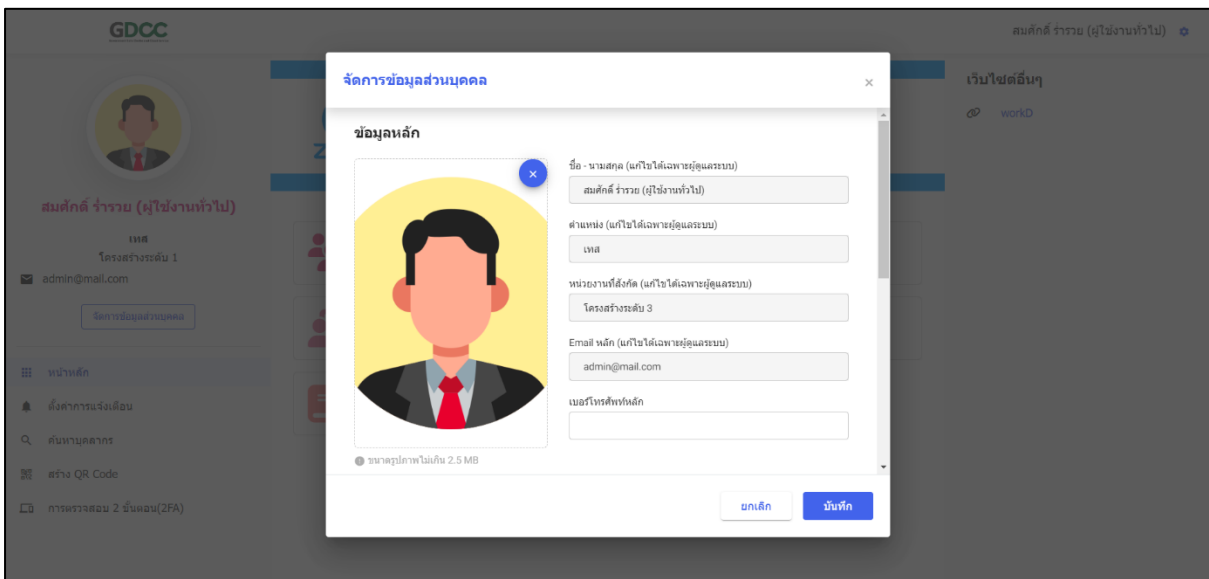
GDCC

สมศักดิ์ ร่ำรวย (ผู้ใช้งานทั่วไป)

สมศักดิ์ ร่ำรวย (ผู้ใช้งานทั่วไป)

เทส

โครงสร้างระดับ 1

admin@mail.com

จัดการข้อมูลส่วนบุคคล

หน้าหลัก

ตั้งค่าการแจ้งเตือน

ค้นหาบุคลากร

สร้าง QR Code

การตรวจสอบ 2 ขั้นตอน(2FA)

เว็บไซต์อื่นๆ

workD

จัดการข้อมูลส่วนบุคคล

×

ข้อมูลหลัก

×

ขนาดรูปภาพไม่เกิน 2.5 MB

ชื่อ - นามสกุล (แก้ไขได้เฉพาะผู้ดูแลระบบ)

สมศักดิ์ ร่ำรวย (ผู้ใช้งานทั่วไป)

ตำแหน่ง (แก้ไขได้เฉพาะผู้ดูแลระบบ)

เทส

หน่วยงานที่สังกัด (แก้ไขได้เฉพาะผู้ดูแลระบบ)

โครงสร้างระดับ 3

Email หลัก (แก้ไขได้เฉพาะผู้ดูแลระบบ)

admin@mail.com

เบอร์โทรศัพท์หลัก

ยกเลิก

บันทึก